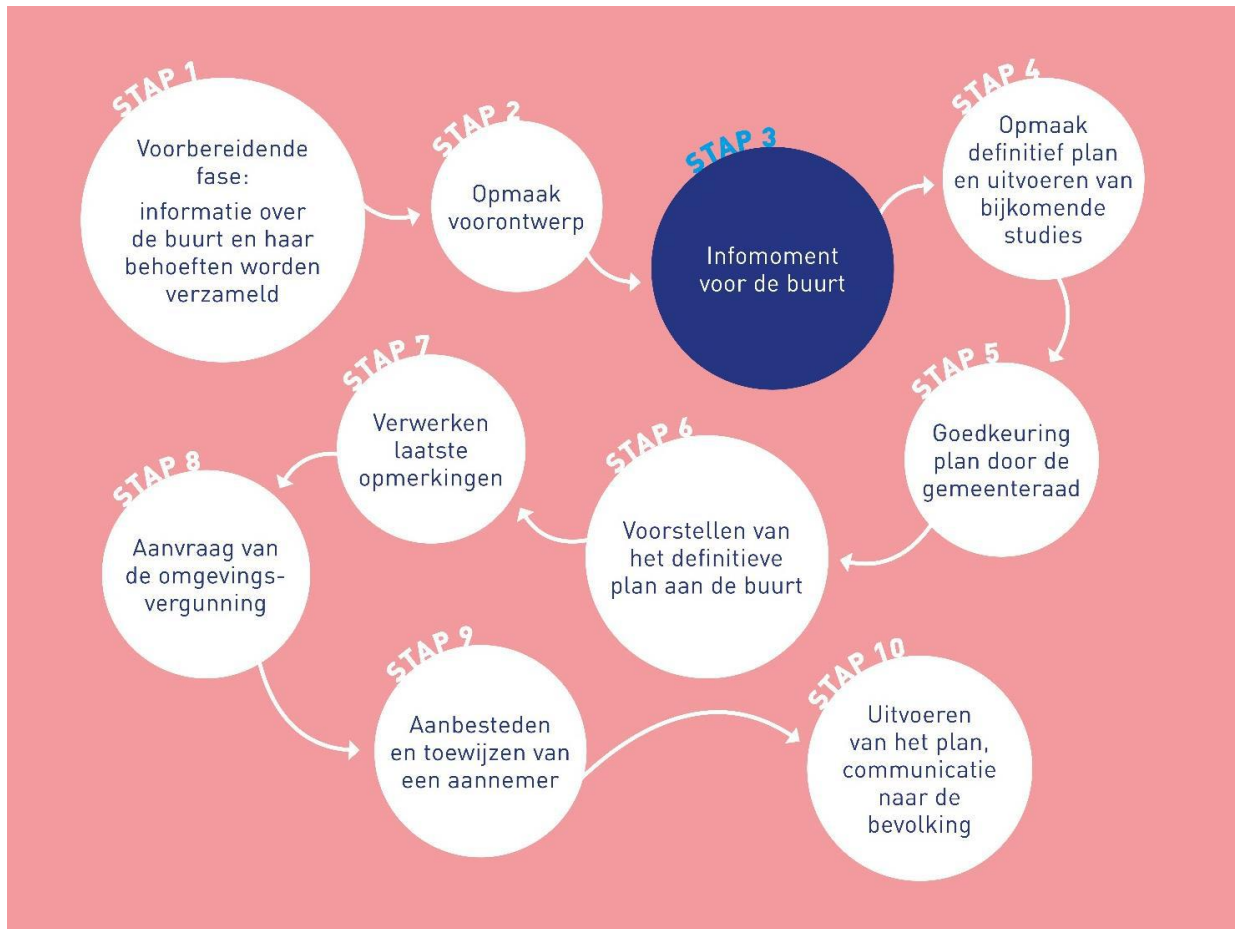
STAP 1
Voorbereidende fase:
informatie over de buurt en haar behoeften worden verzameld

STAP 2
Opmaak voorontwerp

STAP 3
Infomoment voor de buurt

STAP 4
Opmaak definitief plan en uitvoeren van bijkomende studies

STAP 5
Goedkeuring plan door de gemeenteraad

STAP 6
Voorstellen van het definitieve plan aan de buurt

STAP 7
Verwerken laatste opmerkingen

STAP 8
Aanvraag van de omgevingsvergunning

STAP 9
Aanbesteden en toewijzen van een aannemer

STAP 10
Uitvoeren van het plan, communicatie naar de bevolking